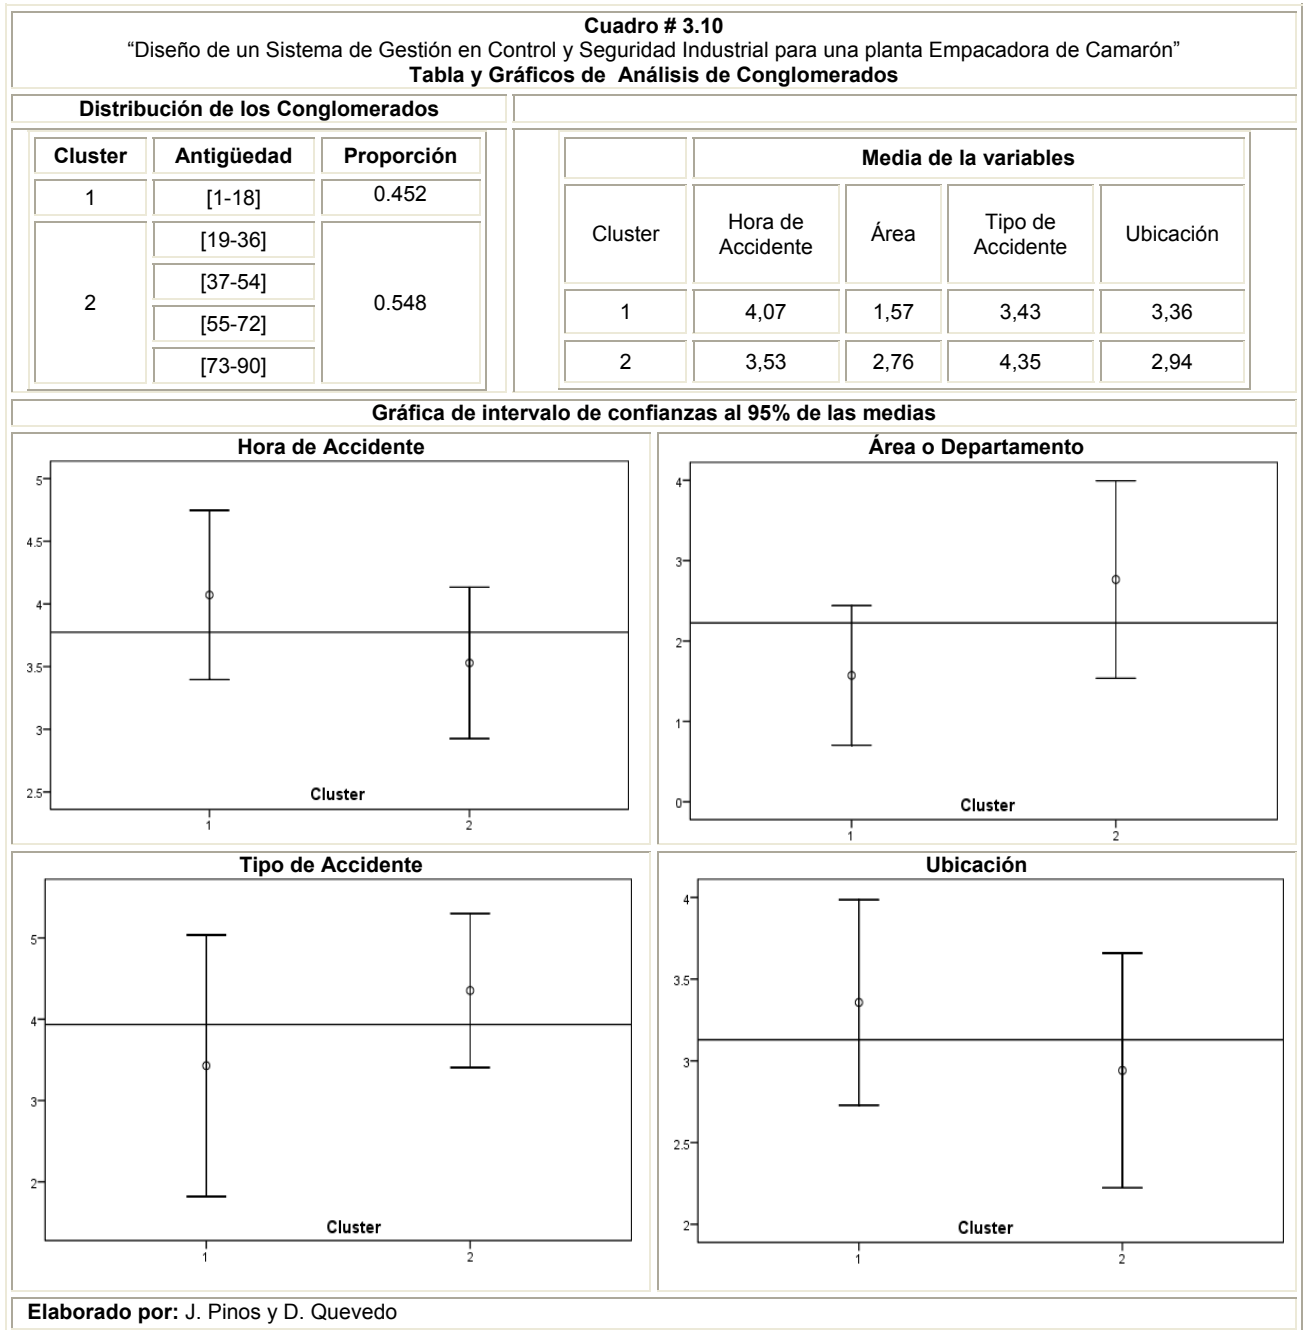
**Cuadro # 3.10**
"Diseño de un Sistema de Gestión en Control y Seguridad Industrial para una planta Empacadora de Camarón"
**Tabla y Gráficos de Análisis de Conglomerados**

**Distribución de los Conglomerados**

| Cluster | Antigüedad | Proporción |
|---|---|---|
| 1 | [1-18] | 0.452 |
| 2 | [19-36] | 0.548 |
|  | [37-54] |  |
|  | [55-72] |  |
|  | [73-90] |  |

| | Media de la variables | | | |
|---|---|---|---|---|
| Cluster | Hora de Accidente | Área | Tipo de Accidente | Ubicación |
| 1 | 4,07 | 1,57 | 3,43 | 3,36 |
| 2 | 3,53 | 2,76 | 4,35 | 2,94 |

**Gráfica de intervalo de confianzas al 95% de las medias**

**Hora de Accidente**
5
4.5
4
3.5
3
2.5
Cluster
1
2

**Área o Departamento**
4
3
2
1
0
Cluster
1
2

**Tipo de Accidente**
5
4
3
2
Cluster
1
2

**Ubicación**
4
3.5
3
2.5
2
Cluster
1
2

**Elaborado por:** J. Pinos y D. Quevedo